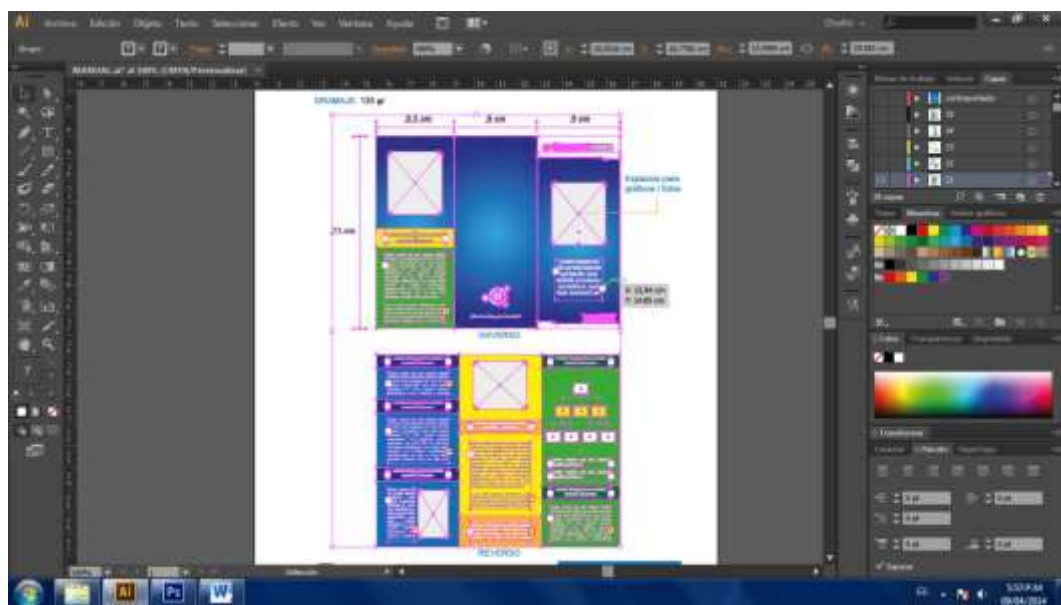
Ai Archivo Edición Objeto Texto Seleccionar Efecto Ver Ventana Ayuda

Grupo

MANUAL.ai* al 100% (CMYK/Previsualizar)

GRAMAJE: 135 gr

2.5 cm

9 cm

9 cm

21 cm

Espacios para gráficos / fotos

A: 13,84 cm
Y: 14,65 cm

ANVERSO

REVERSO

Capas

Muestras

Color

Transformar

Párrafo

Selección

Ps

W

5:53 PM
09/04/2014